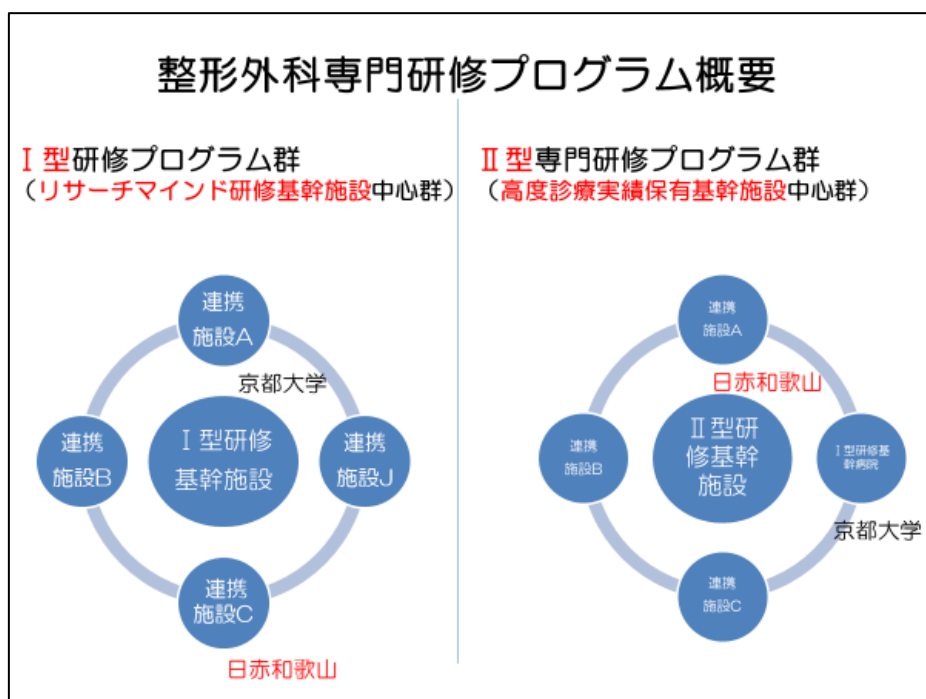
整形外科専門研修プログラム概要

Ⅰ型研修プログラム群
（リサーチマインド研修基幹施設中心群）

連携施設A

京都大学

連携施設B

Ⅰ型研修基幹施設

連携施設J

連携施設C

日赤和歌山

Ⅱ型専門研修プログラム群
（高度診療実績保有基幹施設中心群）

連携施設A

日赤和歌山

連携施設B

Ⅱ型研修基幹施設

Ⅰ型研修基幹病院

京都大学

連携施設C